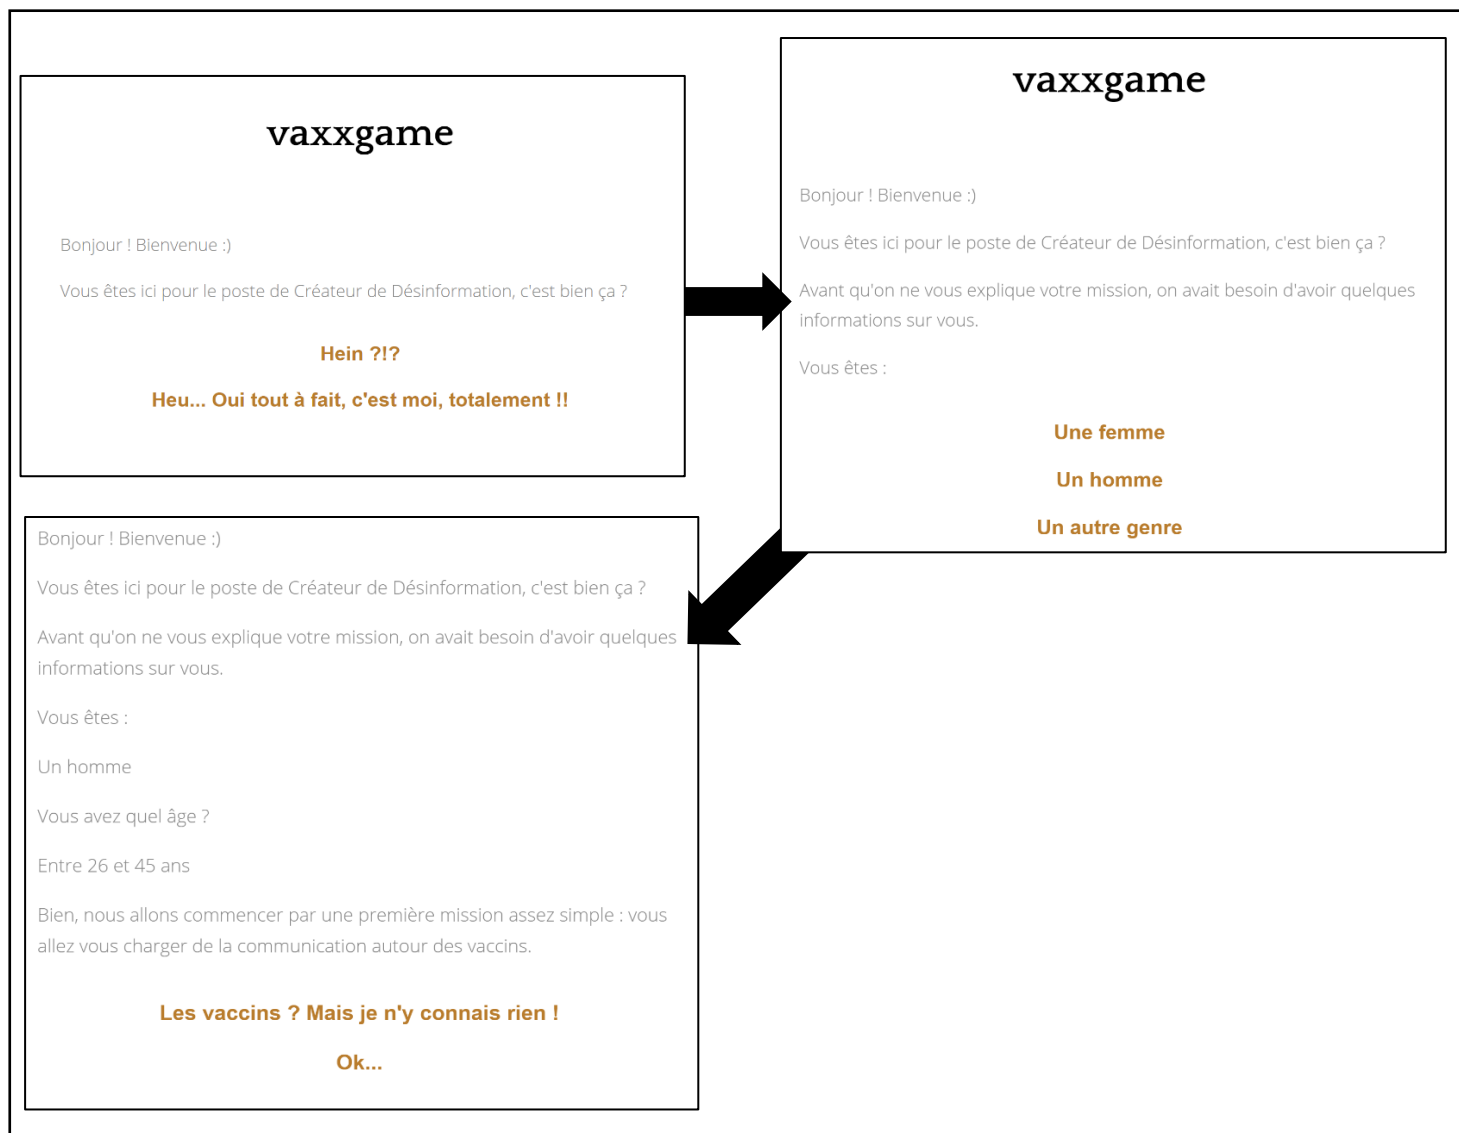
vaxxgame

Bonjour ! Bienvenue :)

Vous êtes ici pour le poste de Créateur de Désinformation, c'est bien ça ?

Hein ?!?

Heu... Oui tout à fait, c'est moi, totalement !!

vaxxgame

Bonjour ! Bienvenue :)

Vous êtes ici pour le poste de Créateur de Désinformation, c'est bien ça ?

Avant qu'on ne vous explique votre mission, on avait besoin d'avoir quelques informations sur vous.

Vous êtes :

Une femme

Un homme

Un autre genre

Bonjour ! Bienvenue :)

Vous êtes ici pour le poste de Créateur de Désinformation, c'est bien ça ?

Avant qu'on ne vous explique votre mission, on avait besoin d'avoir quelques informations sur vous.

Vous êtes :

Un homme

Vous avez quel âge ?

Entre 26 et 45 ans

Bien, nous allons commencer par une première mission assez simple : vous allez vous charger de la communication autour des vaccins.

Les vaccins ? Mais je n'y connais rien !

Ok...